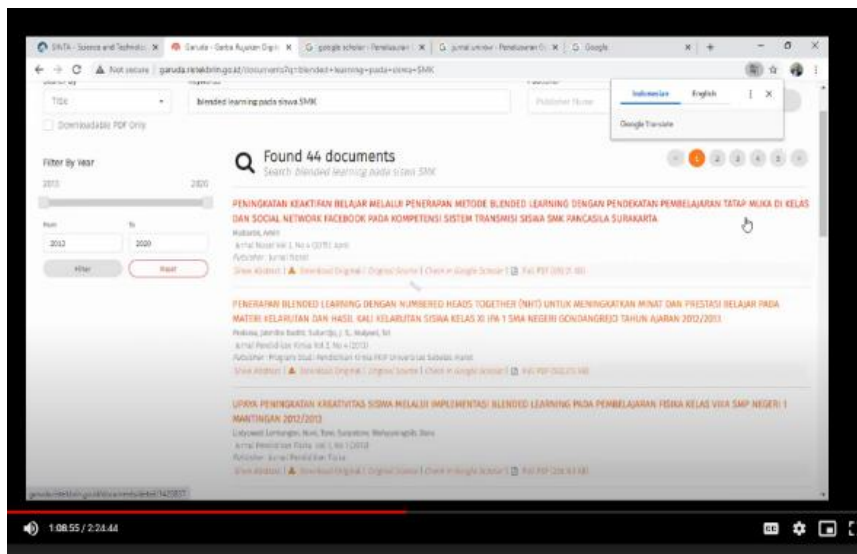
SINTA - Science and Technolo ×
Garuda - Garba Rujukan Digit ×
google scholar - Penelusuran ×
jurnal unnes - Penelusuran G ×
Google ×

Not secure | garuda.ristekbrin.go.id/documents?q=blended+learning+pada+siswa+SMK

Indonesian English
Google Translate

Title
blended learning pada siswa SMK
Publisher Name
Downloadable PDF Only

Filter By Year
2013 2020
From To
2013 2020
Filter Reset

Found 44 documents
Search blended learning pada siswa SMK

1 2 3 4 5

PENINGKATAN KEAKTIFAN BELAJAR MELALUI PENERAPAN METODE BLENDED LEARNING DENGAN PENDEKATAN PEMBELAJARAN TATAP MUKA DI KELAS DAN SOCIAL NETWORK FACEBOOK PADA KOMPETENSI SISTEM TRANSMISI SISWA SMK PANCASILA SURAKARTA
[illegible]
Jurnal Nosel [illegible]
Publisher: Jurnal Nosel
Show Abstract | Download Original | Original Source | Check in Google Scholar | Full PDF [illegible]

PENERAPAN BLENDED LEARNING DENGAN NUMBERED HEADS TOGETHER (NHT) UNTUK MENINGKATKAN MINAT DAN PRESTASI BELAJAR PADA MATERI KELARUTAN DAN HASIL KALI KELARUTAN SISWA KELAS XI IPA 1 SMA NEGERI GONDANGREJO TAHUN AJARAN 2012/2013
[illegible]
Jurnal Pendidikan Kimia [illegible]
Publisher: Program Studi Pendidikan Kimia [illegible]
Show Abstract | Download Original | Original Source | Check in Google Scholar | Full PDF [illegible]

UPAYA PENINGKATAN KREATIVITAS SISWA MELALUI IMPLEMENTASI BLENDED LEARNING PADA PEMBELAJARAN FISIKA KELAS VIIIA SMP NEGERI 1 MANTINGAN 2012/2013
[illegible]
Jurnal Pendidikan Fisika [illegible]
Publisher: Jurnal Pendidikan Fisika
Show Abstract | Download Original | Original Source | Check in Google Scholar | Full PDF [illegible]

garuda.ristekbrin.go.id/documents/detail/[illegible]

1:08:55 / 2:24:44